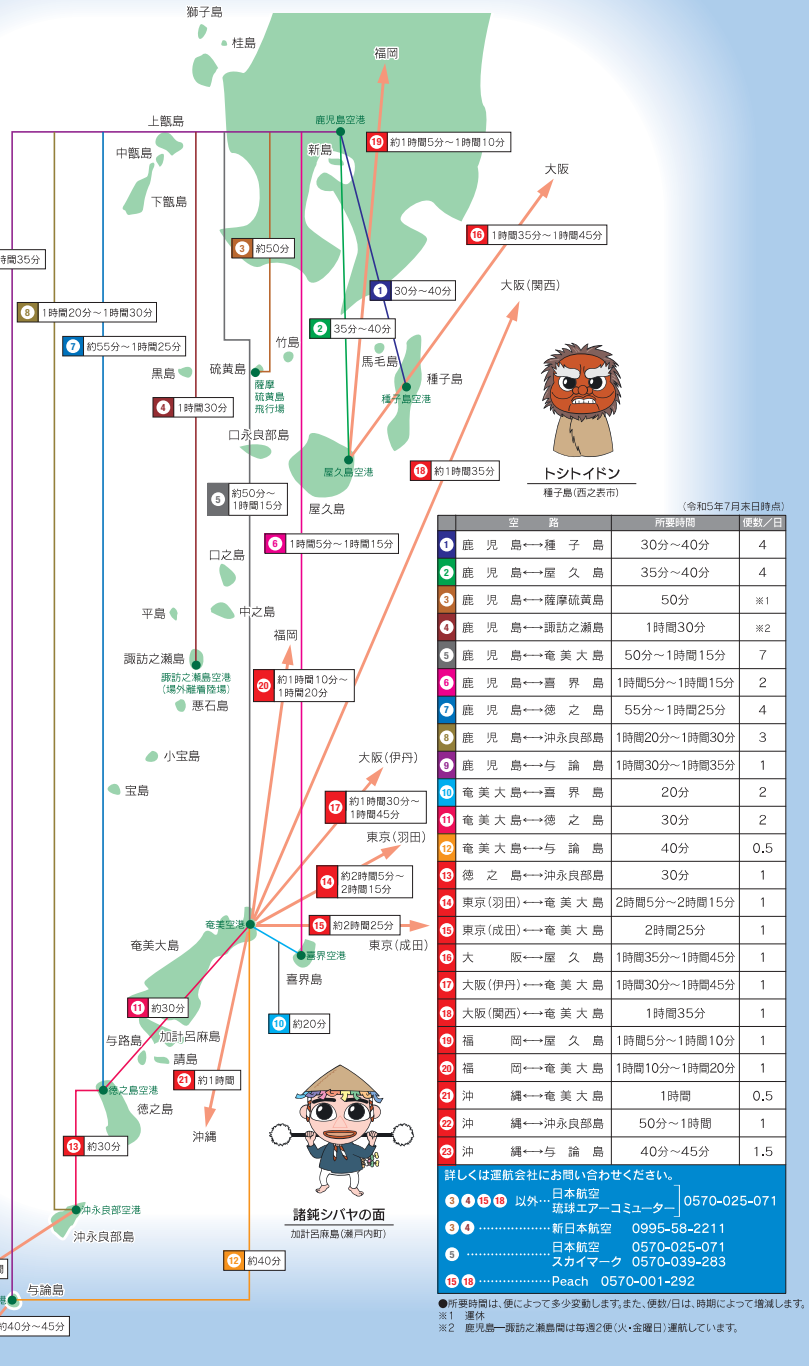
獅子島
桂島
福岡
上甑島
鹿児島空港
新島
19 約1時間5分～1時間10分
中甑島
下甑島
大阪
16 1時間35分～1時間45分
時間35分
3 約50分
大阪(関西)
1 30分～40分
8 1時間20分～1時間30分
2 35分～40分
7 約55分～1時間25分
竹島
馬毛島
硫黄島
黒島
薩摩硫黄島飛行場
種子島
種子島空港
4 1時間30分
口永良部島
屋久島空港
18 約1時間35分
トシトイドン
種子島(西之表市)
5 約50分～1時間15分
屋久島
6 1時間5分～1時間15分
(令和5年7月末日時点)

| | 空路 | 所要時間 | 便数／日 |
|---|---|---|---|
| 1 | 鹿児島←→種子島 | 30分～40分 | 4 |
| 2 | 鹿児島←→屋久島 | 35分～40分 | 4 |
| 3 | 鹿児島←→薩摩硫黄島 | 50分 | ※1 |
| 4 | 鹿児島←→諏訪之瀬島 | 1時間30分 | ※2 |
| 5 | 鹿児島←→奄美大島 | 50分～1時間15分 | 7 |
| 6 | 鹿児島←→喜界島 | 1時間5分～1時間15分 | 2 |
| 7 | 鹿児島←→徳之島 | 55分～1時間25分 | 4 |
| 8 | 鹿児島←→沖永良部島 | 1時間20分～1時間30分 | 3 |
| 9 | 鹿児島←→与論島 | 1時間30分～1時間35分 | 1 |
| 10 | 奄美大島←→喜界島 | 20分 | 2 |
| 11 | 奄美大島←→徳之島 | 30分 | 2 |
| 12 | 奄美大島←→与論島 | 40分 | 0.5 |
| 13 | 徳之島←→沖永良部島 | 30分 | 1 |
| 14 | 東京(羽田)←→奄美大島 | 2時間5分～2時間15分 | 1 |
| 15 | 東京(成田)←→奄美大島 | 2時間25分 | 1 |
| 16 | 大阪←→屋久島 | 1時間35分～1時間45分 | 1 |
| 17 | 大阪(伊丹)←→奄美大島 | 1時間30分～1時間45分 | 1 |
| 18 | 大阪(関西)←→奄美大島 | 1時間35分 | 1 |
| 19 | 福岡←→屋久島 | 1時間5分～1時間10分 | 1 |
| 20 | 福岡←→奄美大島 | 1時間10分～1時間20分 | 1 |
| 21 | 沖縄←→奄美大島 | 1時間 | 0.5 |
| 22 | 沖縄←→沖永良部島 | 50分～1時間 | 1 |
| 23 | 沖縄←→与論島 | 40分～45分 | 1.5 |

詳しくは運航会社にお問い合わせください。
3 4 15 18 以外…日本航空 琉球エアーコミューター 0570-025-071
3 4 ……………新日本航空 0995-58-2211
5 ……………日本航空 0570-025-071 スカイマーク 0570-039-283
15 18 ……………Peach 0570-001-292
●所要時間は、便によって多少変動します。また、便数/日は、時期によって増減します。
※1 運休
※2 鹿児島―諏訪之瀬島間は毎週2便(火・金曜日)運航しています。
口之島
平島
中之島
福岡
諏訪之瀬島
諏訪之瀬島空港(場外離着陸場)
20 約1時間10分～1時間20分
悪石島
小宝島
宝島
大阪(伊丹)
17 約1時間30分～1時間45分
東京(羽田)
14 約2時間5分～2時間15分
奄美空港
15 約2時間25分
東京(成田)
奄美大島
喜界空港
喜界島
11 約30分
10 約20分
与路島
加計呂麻島
請島
徳之島空港
21 約1時間
徳之島
沖縄
13 約30分
沖永良部空港
沖永良部島
諸鈍シバヤの面
加計呂麻島(瀬戸内町)
12 約40分
与論島
約40分～45分